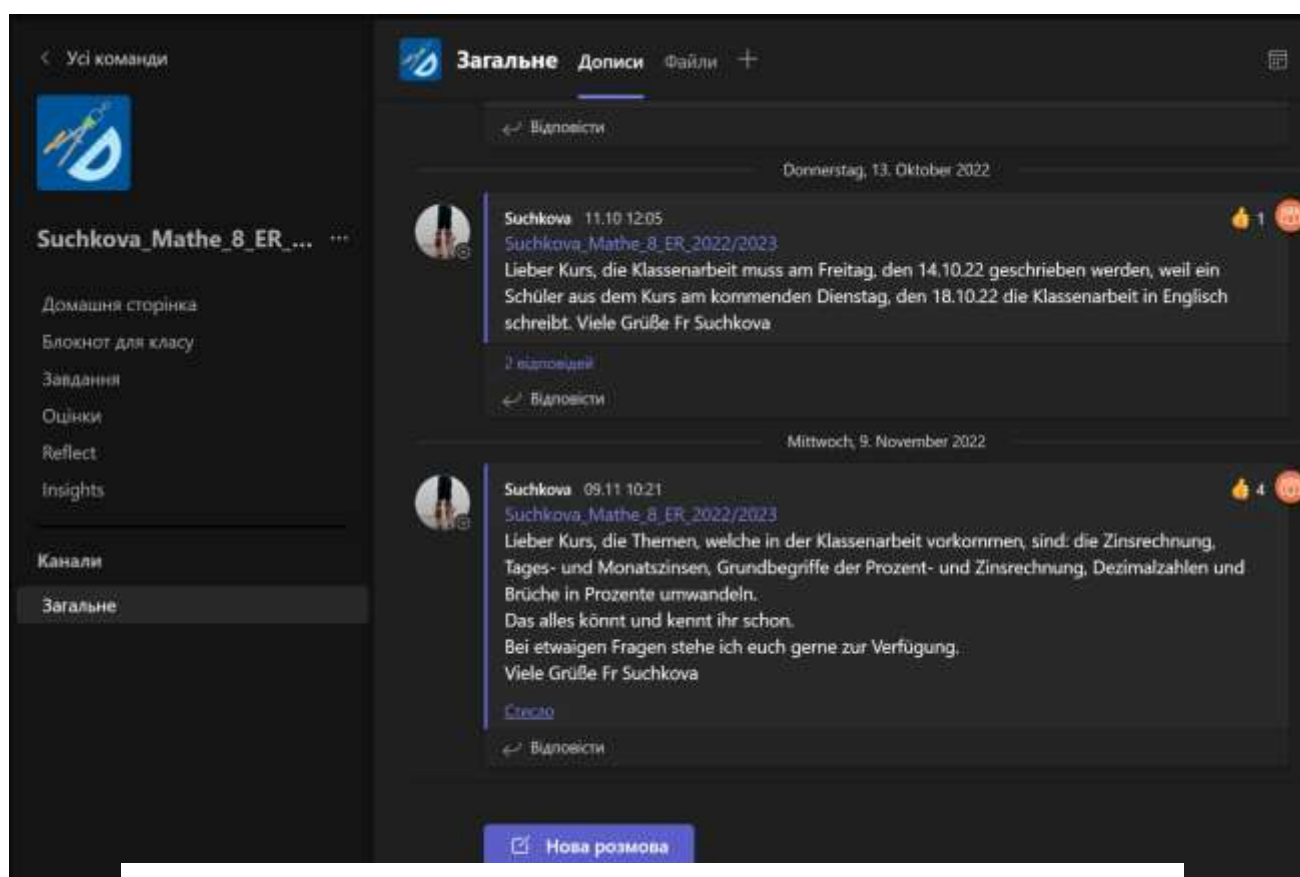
< Усі команди

Suchkova_Mathe_8_ER_... ···

Домашня сторінка
Блокнот для класу
Завдання
Оцінки
Reflect
Insights

Канали
Загальне

Загальне Дописи Файли +

Відповісти

Donnerstag, 13. Oktober 2022

Suchkova 11.10 12:05
Suchkova_Mathe_8_ER_2022/2023
Lieber Kurs, die Klassenarbeit muss am Freitag, den 14.10.22 geschrieben werden, weil ein Schüler aus dem Kurs am kommenden Dienstag, den 18.10.22 die Klassenarbeit in Englisch schreibt. Viele Grüße Fr Suchkova

1

2 відповіді
Відповісти

Mittwoch, 9. November 2022

Suchkova 09.11 10:21
Suchkova_Mathe_8_ER_2022/2023
Lieber Kurs, die Themen, welche in der Klassenarbeit vorkommen, sind: die Zinsrechnung, Tages- und Monatszinsen, Grundbegriffe der Prozent- und Zinsrechnung, Dezimalzahlen und Brüche in Prozente umwandeln.
Das alles könnt und kennt ihr schon.
Bei etwaigen Fragen stehe ich euch gerne zur Verfügung.
Viele Grüße Fr Suchkova

4

Стисло
Відповісти

Нова розмова